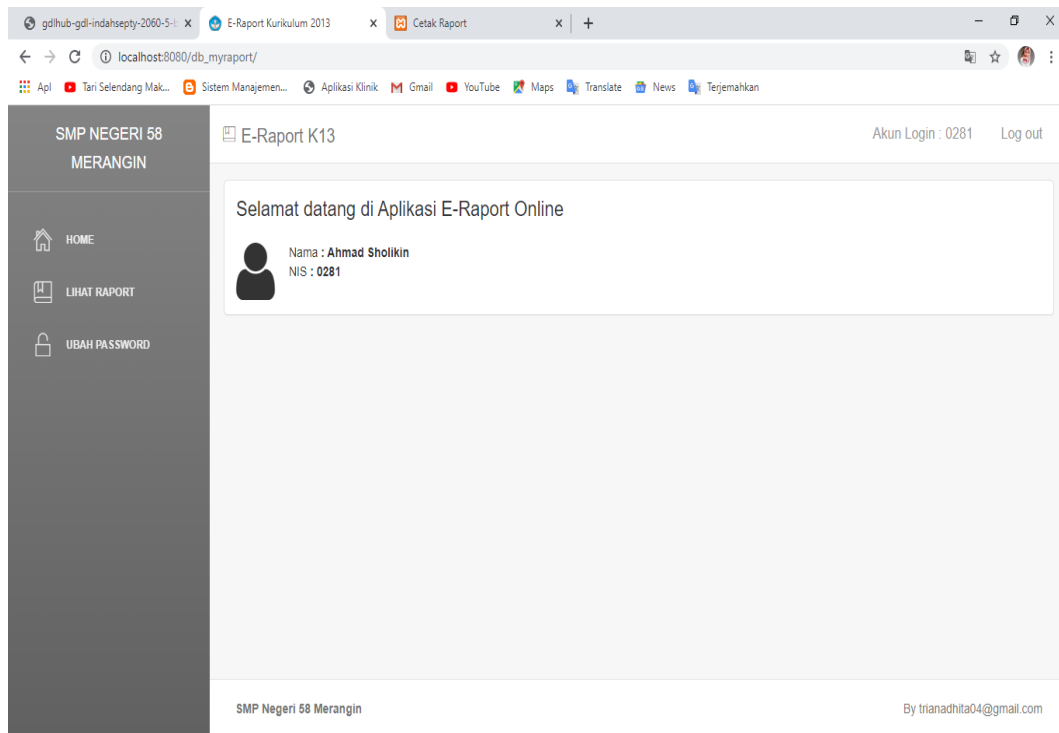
gdlhub-gdl-indahsepty-2060-5-l ×
E-Raport Kurikulum 2013 ×
Cetak Raport ×
+

localhost:8080/db_myraport/

Apl
Tari Selendang Mak...
Sistem Manajemen...
Aplikasi Klinik
Gmail
YouTube
Maps
Translate
News
Terjemahkan

SMP NEGERI 58 MERANGIN

HOME
LIHAT RAPORT
UBAH PASSWORD

E-Raport K13

Akun Login : 0281
Log out

Selamat datang di Aplikasi E-Raport Online

Nama : Ahmad Sholikin
NIS : 0281

SMP Negeri 58 Merangin

By trianadhita04@gmail.com